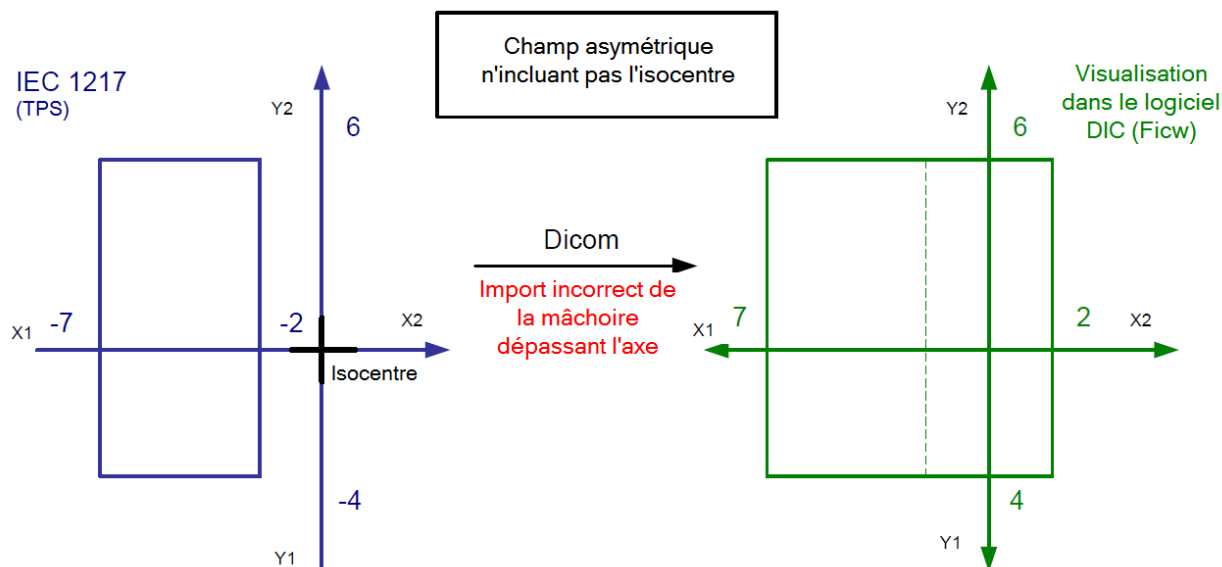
Champ asymétrique n'incluant pas l'isocentre

IEC 1217
(TPS)

Y2
6
X1 -7
-2
X2
Isocentre
-4
Y1

Dicom
Import incorrect de la mâchoire dépassant l'axe

Visualisation dans le logiciel DIC (Ficw)

Y2
6
X1 7
2 X2
4
Y1